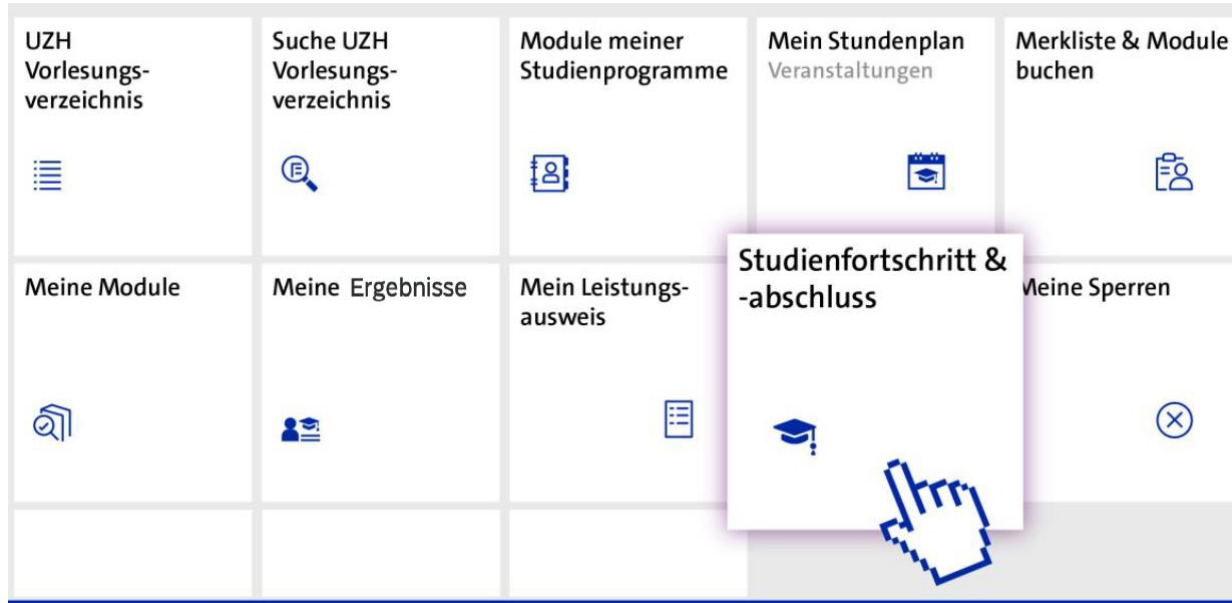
UZH Vorlesungsverzeichnis

Suche UZH Vorlesungsverzeichnis

Module meiner Studienprogramme

Mein Stundenplan
Veranstaltungen

Merkliste & Module buchen

Meine Module

Meine Ergebnisse

Mein Leistungsausweis

Studienfortschritt & -abschluss

Meine Sperren